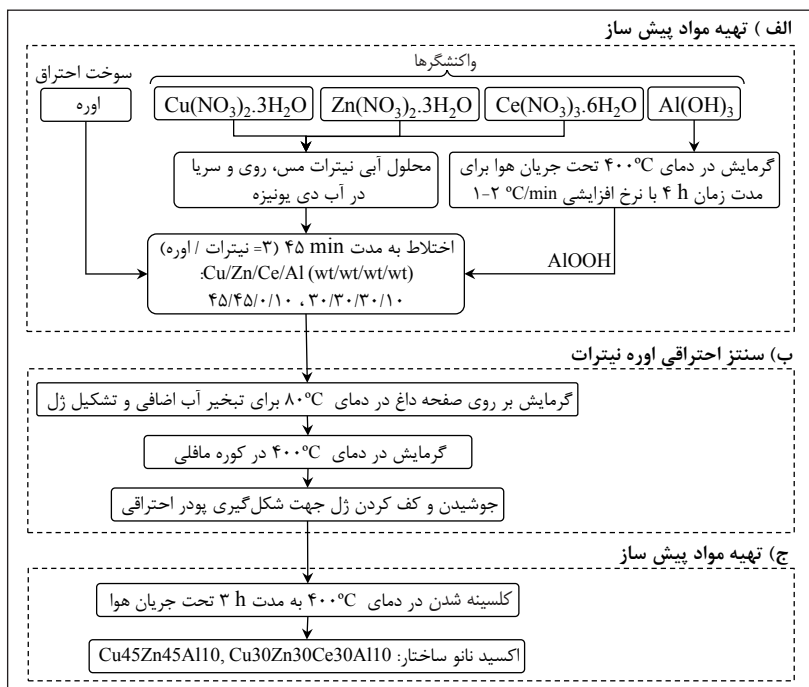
الف ) تهیه مواد پیش ساز

واکنشگرها

سوخت احتراق

اوره

$Cu(NO_3)_2.3H_2O$

$Zn(NO_3)_2.3H_2O$

$Ce(NO_3)_3.6H_2O$

$Al(OH)_3$

محلول آبی نیترات مس، روی و سریا در آب دی یونیزه

گرمایش در دمای ۴۰۰°C تحت جریان هوا برای مدت زمان ۴ h با نرخ افزایشی ۱-۲ °C/min

اختلاط به مدت ۴۵ min (۳= نیترات / اوره)
:Cu/Zn/Ce/Al (wt/wt/wt/wt)
۴۵/۴۵/۰/۱۰ ، ۳۰/۳۰/۳۰/۱۰

AlOOH

ب) سنتز احتراقی اوره نیترات

گرمایش بر روی صفحه داغ در دمای ۸۰°C برای تبخیر آب اضافی و تشکیل ژل

گرمایش در دمای ۴۰۰°C در کوره مافلی

جوشیدن و کف کردن ژل جهت شکل‌گیری پودر احتراقی

ج) تهیه مواد پیش ساز

کلسینه شدن در دمای ۴۰۰°C به مدت ۳ h تحت جریان هوا

اکسید نانو ساختار: Cu45Zn45Al10, Cu30Zn30Ce30Al10